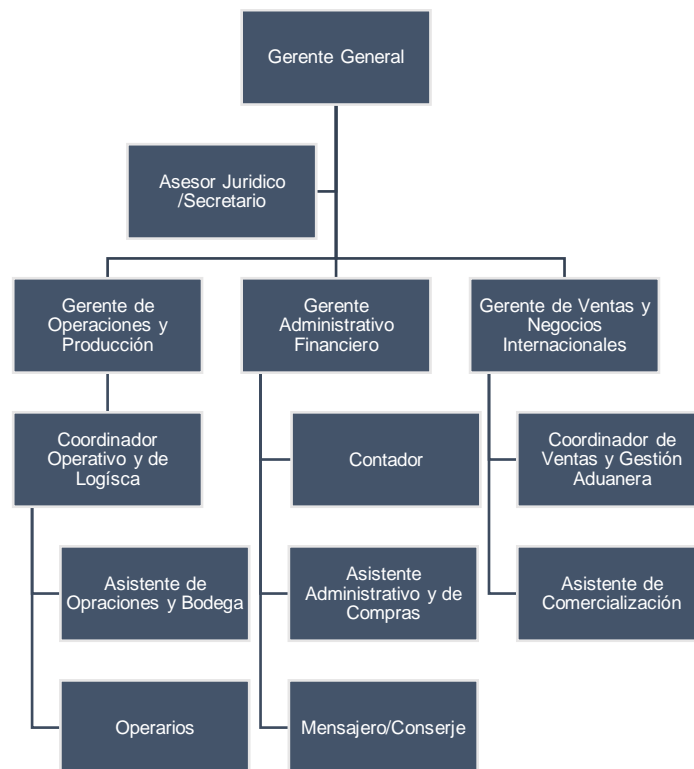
Gerente General

Asesor Juridico /Secretario

Gerente de Operaciones y Producción

Gerente Administrativo Financiero

Gerente de Ventas y Negocios Internacionales

Coordinador Operativo y de Logísca

Asistente de Opraciones y Bodega

Operarios

Contador

Asistente Administrativo y de Compras

Mensajero/Conserje

Coordinador de Ventas y Gestión Aduanera

Asistente de Comercialización